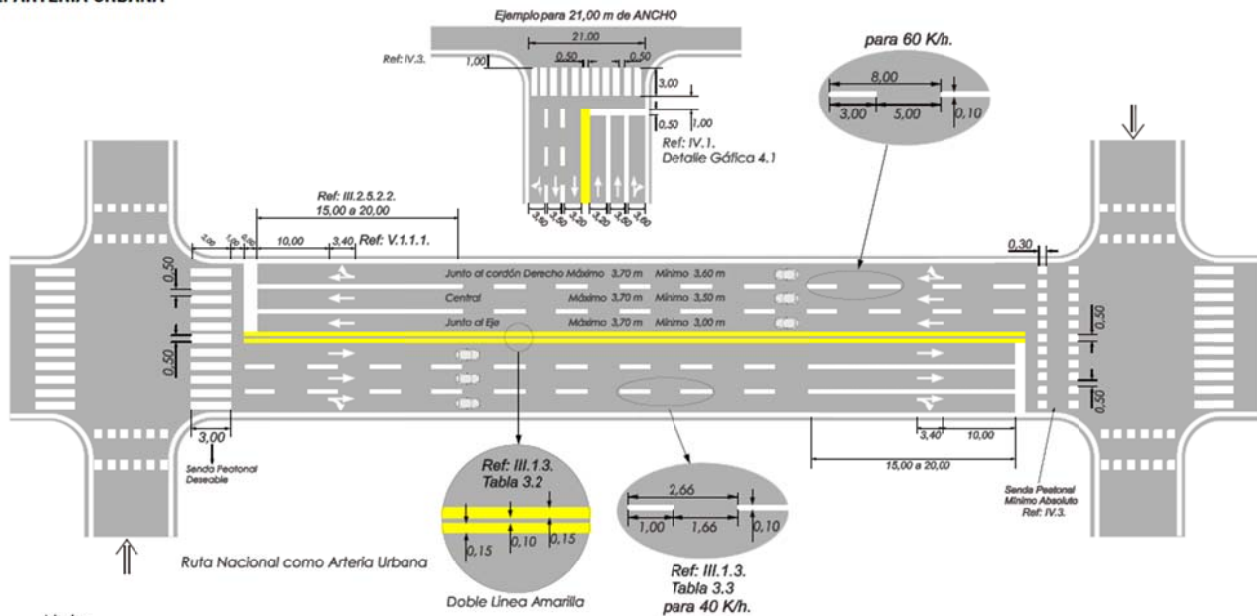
Ejemplo para 21,00 m de ANCHO
21,00
0,50
0,50
Ref: IV.3.
1,00
3,00
0,50
1,00
Ref: IV.1.
Detalle Gáfica 4.1
3,60
3,60
3,20
3,40
3,60
3,60
para 60 K/h.
8,00
3,00
5,00
0,10
Ref: III.2.5.2.2.
15,00 a 20,00
10,00
3,40
Ref: V.1.1.1.
0,30
0,50
0,50
Junto al cordón Derecho Máximo 3,70 m Mínimo 3,60 m
Central Máximo 3,70 m Mínimo 3,50 m
Junto al Eje Máximo 3,70 m Mínimo 3,00 m
0,50
0,50
3,00
Senda Peatonal Deseable
3,40
10,00
15,00 a 20,00
Senda Peatonal Mínimo Absoluto Ref: IV.3.
Ref: III.1.3.
Tabla 3.2
0,15
0,10
0,15
Doble Linea Amarilla
2,66
1,00
1,66
0,10
Ref: III.1.3.
Tabla 3.3
para 40 K/h.
Ruta Nacional como Arteria Urbana